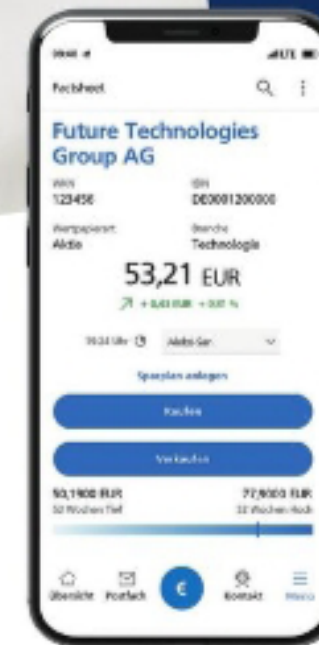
09:41
Factsheet
Future Technologies Group AG
WKN
123456
ISIN
DE0001200000
Wertpapierart
Aktie
Branche
Technologie
53,21 EUR
+ 0,43 EUR + 0,81 %
10:24 Uhr
Aktie Ger.
Sparplan anlegen
Kaufen
Verkaufen
50,1900 EUR
52 Wochen Tief
77,9000 EUR
52 Wochen Hoch
Übersicht
Postfach
€
Kontakt
Menü